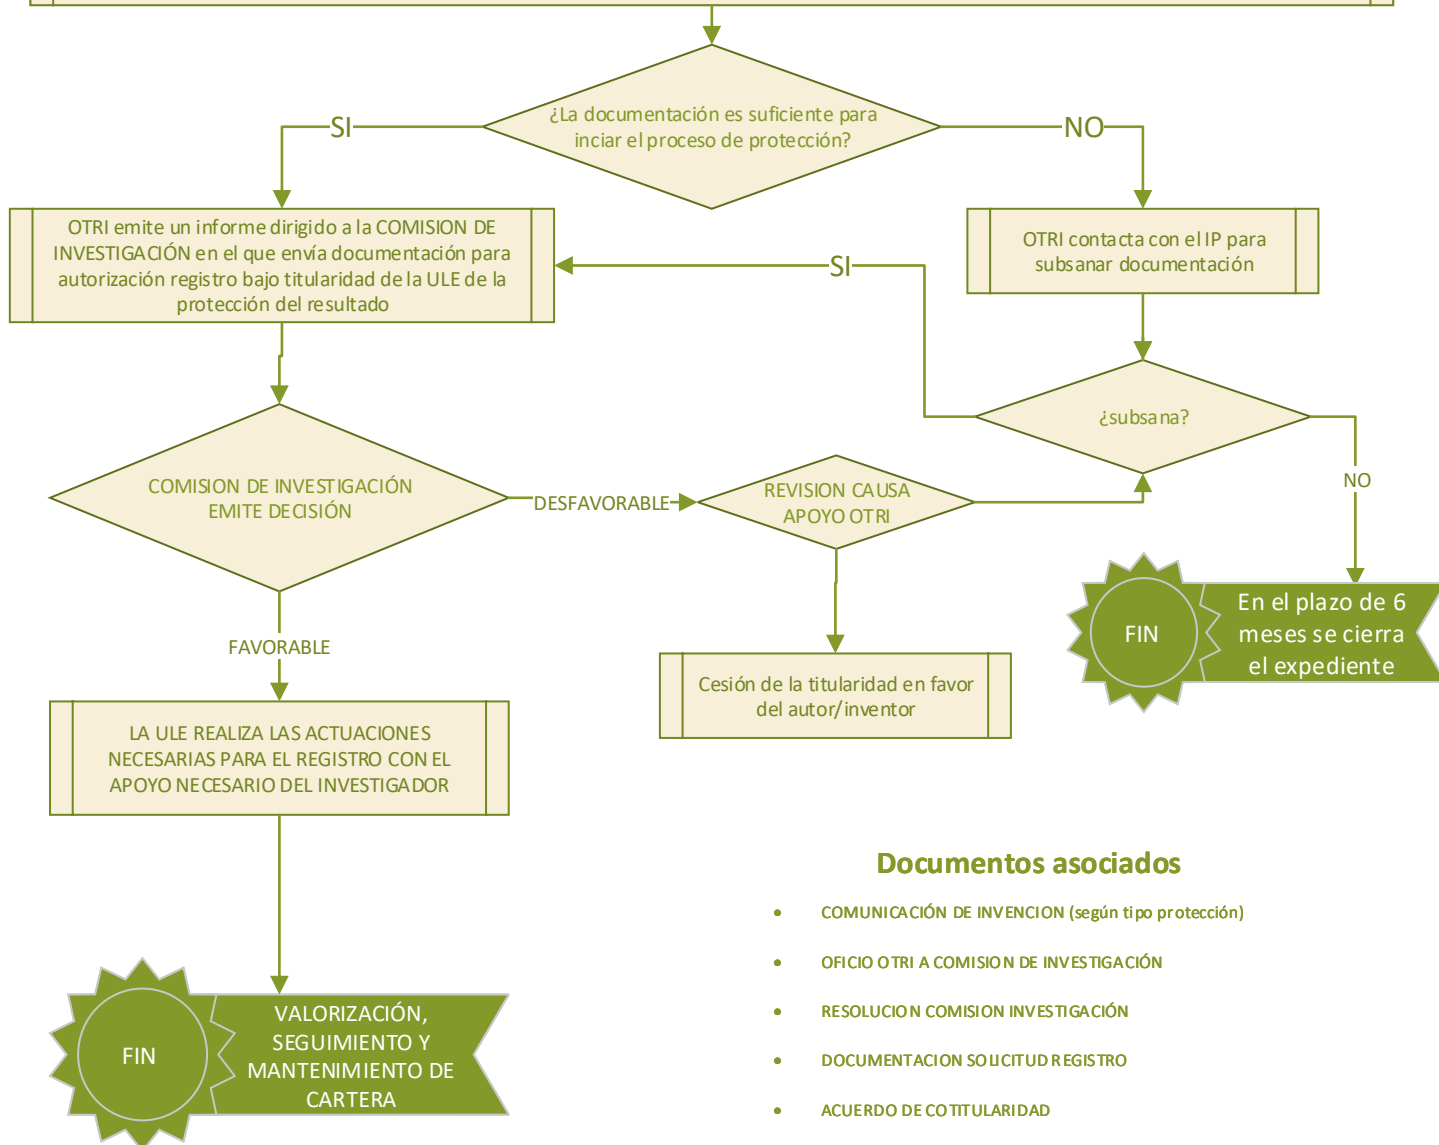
¿La documentación es suficiente para inciar el proceso de protección?

SI

NO

OTRI emite un informe dirigido a la COMISION DE INVESTIGACIÓN en el que envía documentación para autorización registro bajo titularidad de la ULE de la protección del resultado

OTRI contacta con el IP para subsanar documentación

SI

¿subsana?

COMISION DE INVESTIGACIÓN EMITE DECISIÓN

DESFAVORABLE

REVISION CAUSA APOYO OTRI

NO

FIN

En el plazo de 6 meses se cierra el expediente

FAVORABLE

Cesión de la titularidad en favor del autor/inventor

LA ULE REALIZA LAS ACTUACIONES NECESARIAS PARA EL REGISTRO CON EL APOYO NECESARIO DEL INVESTIGADOR

Documentos asociados

- COMUNICACIÓN DE INVENCION (según tipo protección)
- OFICIO OTRI A COMISION DE INVESTIGACIÓN
- RESOLUCION COMISION INVESTIGACIÓN
- DOCUMENTACION SOLICITUD REGISTRO
- ACUERDO DE COTITULARIDAD

FIN

VALORIZACIÓN, SEGUIMIENTO Y MANTENIMIENTO DE CARTERA